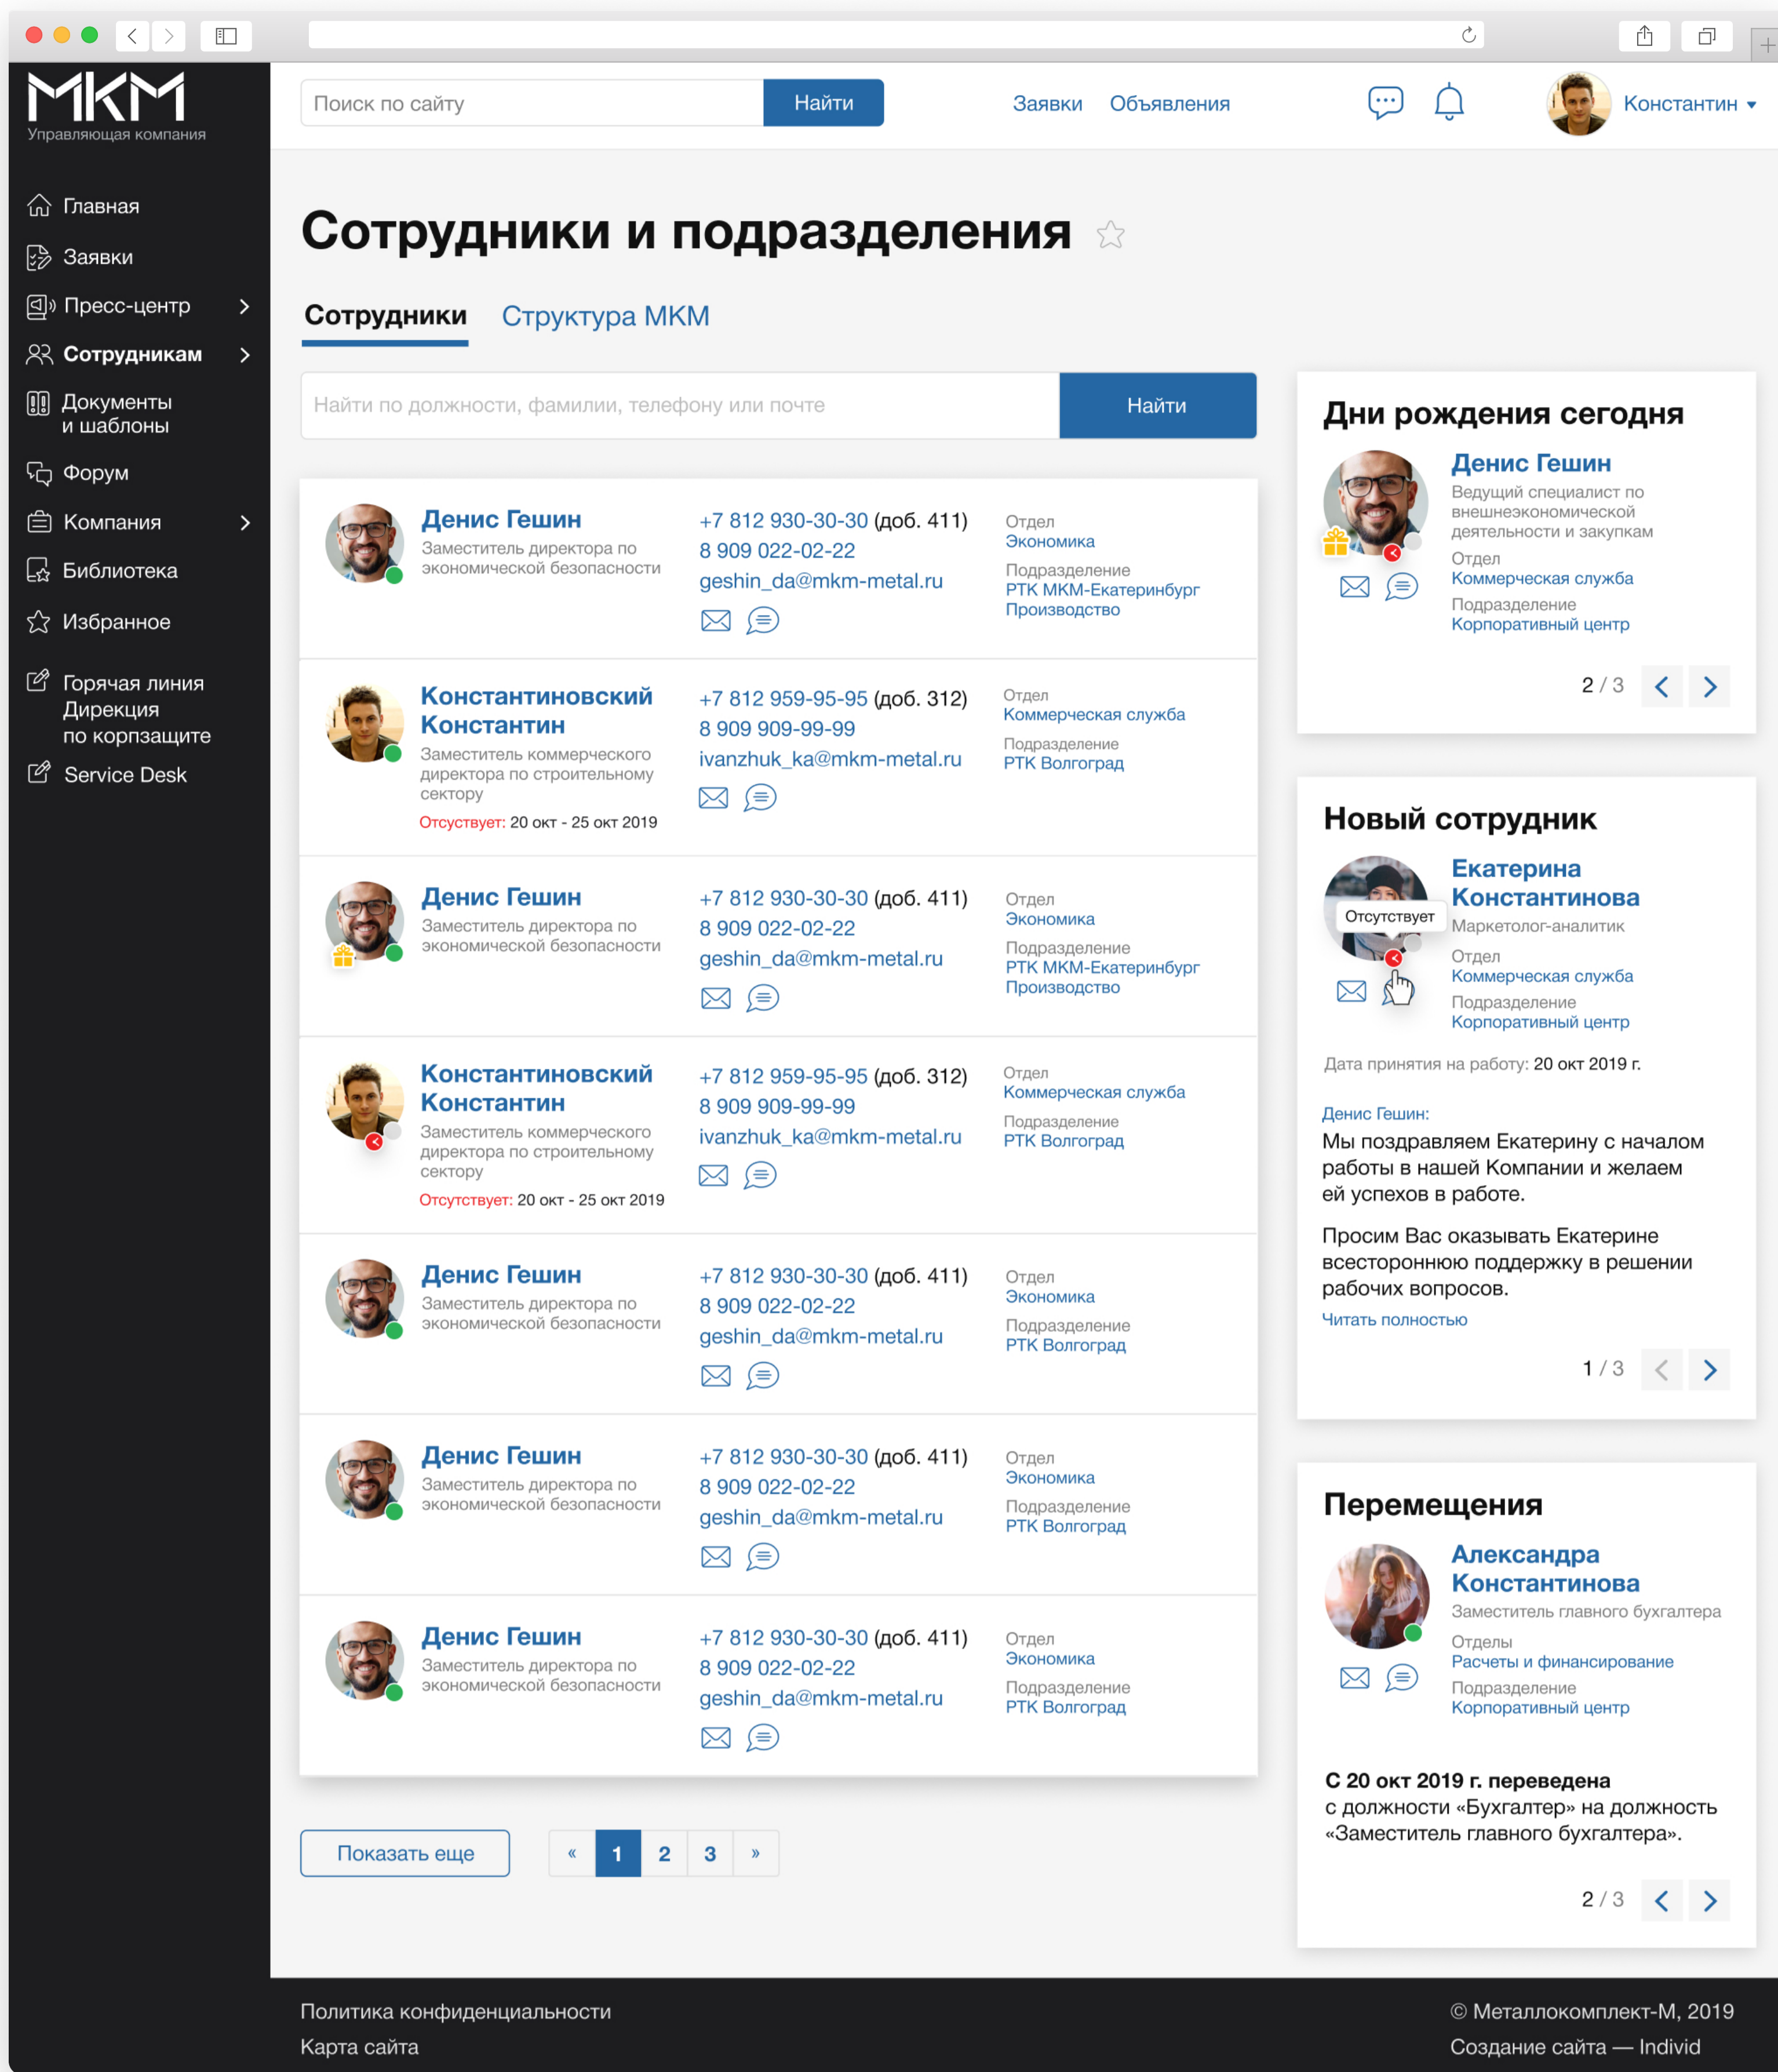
МКМ
Управляющая компания

Поиск по сайту | Найти

Заявки Объявления

Константин

Главная
Заявки
Пресс-центр
Сотрудникам
Документы и шаблоны
Форум
Компания
Библиотека
Избранное
Горячая линия Дирекция по корпзащите
Service Desk

Сотрудники и подразделения

Сотрудники Структура МКМ

Найти по должности, фамилии, телефону или почте | Найти

Денис Гешин
Заместитель директора по экономической безопасности
+7 812 930-30-30 (доб. 411)
8 909 022-02-22
geshin_da@mkm-metal.ru
Отдел
Экономика
Подразделение
РТК МКМ-Екатеринбург Производство

Константиновский Константин
Заместитель коммерческого директора по строительному сектору
Отсуствует: 20 окт - 25 окт 2019
+7 812 959-95-95 (доб. 312)
8 909 909-99-99
ivanzhuk_ka@mkm-metal.ru
Отдел
Коммерческая служба
Подразделение
РТК Волгоград

Денис Гешин
Заместитель директора по экономической безопасности
+7 812 930-30-30 (доб. 411)
8 909 022-02-22
geshin_da@mkm-metal.ru
Отдел
Экономика
Подразделение
РТК МКМ-Екатеринбург Производство

Константиновский Константин
Заместитель коммерческого директора по строительному сектору
Отсуствует: 20 окт - 25 окт 2019
+7 812 959-95-95 (доб. 312)
8 909 909-99-99
ivanzhuk_ka@mkm-metal.ru
Отдел
Коммерческая служба
Подразделение
РТК Волгоград

Денис Гешин
Заместитель директора по экономической безопасности
+7 812 930-30-30 (доб. 411)
8 909 022-02-22
geshin_da@mkm-metal.ru
Отдел
Экономика
Подразделение
РТК Волгоград

Денис Гешин
Заместитель директора по экономической безопасности
+7 812 930-30-30 (доб. 411)
8 909 022-02-22
geshin_da@mkm-metal.ru
Отдел
Экономика
Подразделение
РТК Волгоград

Денис Гешин
Заместитель директора по экономической безопасности
+7 812 930-30-30 (доб. 411)
8 909 022-02-22
geshin_da@mkm-metal.ru
Отдел
Экономика
Подразделение
РТК Волгоград

Показать еще
« 1 2 3 »

Дни рождения сегодня
Денис Гешин
Ведущий специалист по внешнеэкономической деятельности и закупкам
Отдел
Коммерческая служба
Подразделение
Корпоративный центр
2 / 3

Новый сотрудник
Екатерина Константинова
Отсутствует
Маркетолог-аналитик
Отдел
Коммерческая служба
Подразделение
Корпоративный центр
Дата принятия на работу: 20 окт 2019 г.
Денис Гешин:
Мы поздравляем Екатерину с началом работы в нашей Компании и желаем ей успехов в работе.

Просим Вас оказывать Екатерине всестороннюю поддержку в решении рабочих вопросов.
Читать полностью
1 / 3

Перемещения
Александра Константинова
Заместитель главного бухгалтера
Отделы
Расчеты и финансирование
Подразделение
Корпоративный центр
С 20 окт 2019 г. переведена с должности «Бухгалтер» на должность «Заместитель главного бухгалтера».
2 / 3

Политика конфиденциальности
Карта сайта
© Металлокомплект-М, 2019
Создание сайта — Individ